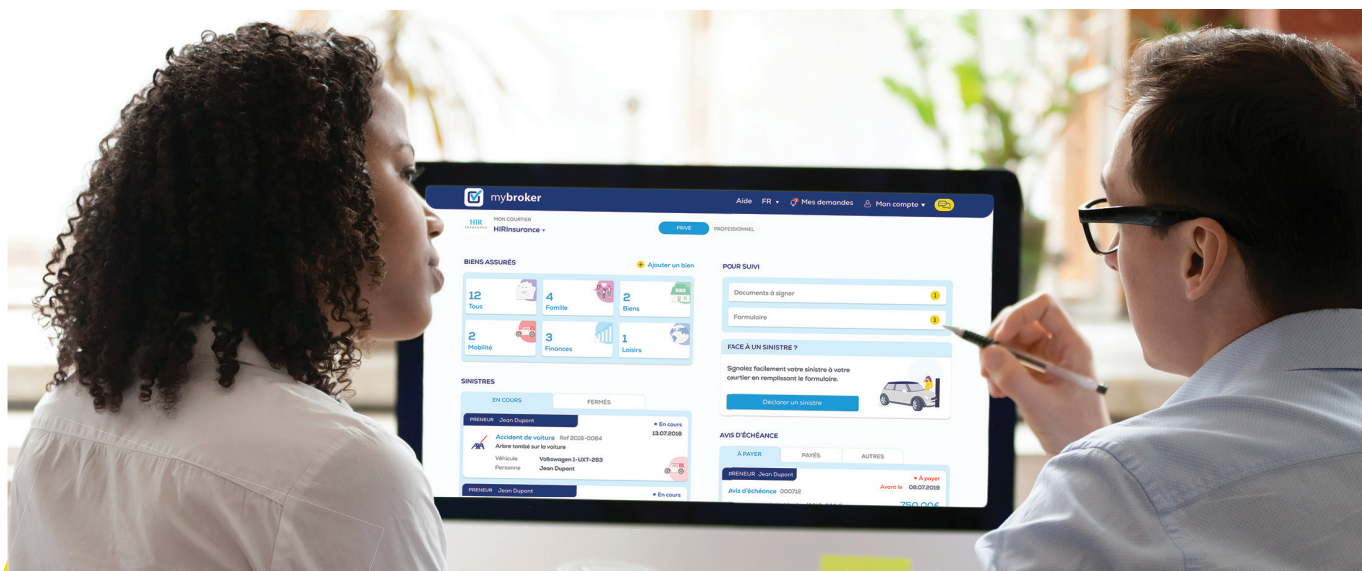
mybroker

Aide FR Mes demandes Mon compte

HIR
MON COURTIER
HIRInsurance

PRIVÉ PROFESSIONNEL

BIENS ASSURÉS
Ajouter un bien

12 Tous
4 Famille
2 Biens
2 Mobilité
3 Finances
1 Loisirs

POUR SUIVI
Documents à signer
Formulaire

FACE À UN SINISTRE ?
Signalez facilement votre sinistre à votre courtier en remplissant le formulaire.
Declarer un sinistre

SINISTRES
EN COURS FERMÉS

PRENEUR Jean Dupont
• En cours
13.07.2018
Accident de voiture Ref 2019-0064
Arbre tombé sur la voiture
Véhicule Volkswagen 1-UXT-283
Personne Jean Dupont

PRENEUR Jean Dupont
• En cours

AVIS D'ÉCHÉANCE
À PAYER PAYÉS AUTRES

PRENEUR Jean Dupont
• À payer
Avant le 08.07.2019
Avis d'échéance 000712
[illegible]